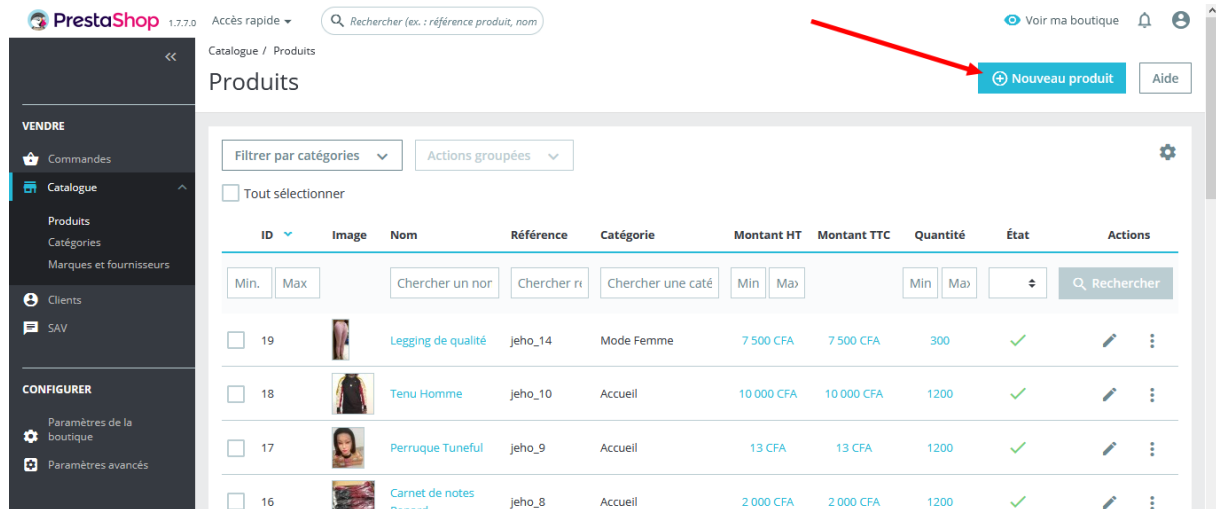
PrestaShop 1.7.7.0 Accès rapide

Rechercher (ex. : référence produit, nom

Voir ma boutique

«

VENDRE

Commandes

Catalogue

Produits

Catégories

Marques et fournisseurs

Clients

SAV

CONFIGURER

Paramètres de la boutique

Paramètres avancés

Catalogue / Produits

Produits

Nouveau produit

Aide

Filtrer par catégories

Actions groupées

Tout sélectionner

| | ID | Image | Nom | Référence | Catégorie | Montant HT | Montant TTC | Quantité | État | Actions |
|---|---|---|---|---|---|---|---|---|---|---|
| | Min. Max | | Chercher un nor | Chercher re | Chercher une caté | Min Max | | Min Max | | Rechercher |
| | 19 | | Legging de qualité | jeho_14 | Mode Femme | 7 500 CFA | 7 500 CFA | 300 | | |
| | 18 | | Tenu Homme | jeho_10 | Accueil | 10 000 CFA | 10 000 CFA | 1200 | | |
| | 17 | | Perruque Tuneful | jeho_9 | Accueil | 13 CFA | 13 CFA | 1200 | | |
| | 16 | | Carnet de notes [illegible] | jeho_8 | Accueil | 2 000 CFA | 2 000 CFA | 1200 | | |